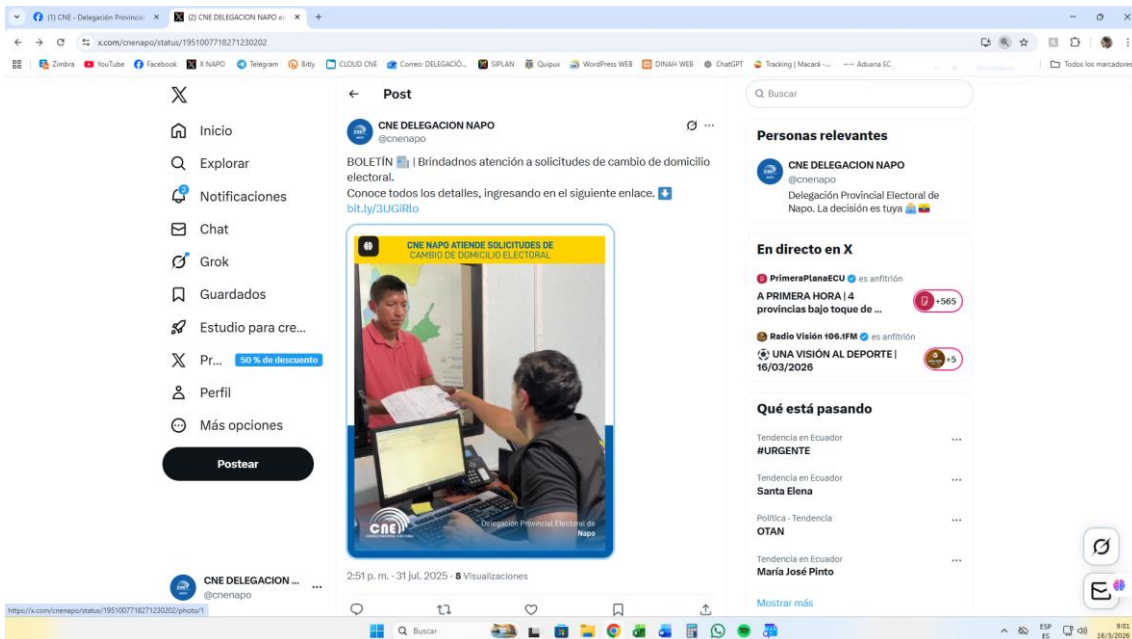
(1) CNE - Delegación Provincial ×
(2) CNE DELEGACION NAPO en ×
+

x.com/cnenapo/status/1951007718271230202

Zimbra YouTube Facebook X NAPO Telegram Bitly CLOUD CNE Correo: DELEGACIÓ... SIPLAN Quipux WordPress WEB DINAH WEB ChatGPT Tracking | Macará -... Aduana EC Todos los marcadores

Inicio
Explorar
Notificaciones
Chat
Grok
Guardados
Estudio para cre...
Pr... 50 % de descuento
Perfil
Más opciones
Postear

CNE DELEGACION ...
@cnenapo

Post

CNE DELEGACION NAPO
@cnenapo

BOLETÍN | Brindadnos atención a solicitudes de cambio de domicilio electoral.
Conoce todos los detalles, ingresando en el siguiente enlace.
bit.ly/3UGiRlo

CNE NAPO ATIENDE SOLICITUDES DE CAMBIO DE DOMICILIO ELECTORAL

CNE

Delegación Provincial Electoral de Napo

2:51 p. m. · 31 jul. 2025 · 8 Visualizaciones

Q Buscar

Personas relevantes

CNE DELEGACION NAPO
@cnenapo
Delegación Provincial Electoral de Napo. La decisión es tuya

En directo en X

PrimeraPlanaECU es anfitrión
A PRIMERA HORA | 4 provincias bajo toque de ...
+565

Radio Visión 106.1FM es anfitrión
UNA VISIÓN AL DEPORTE | 16/03/2026
+5

Qué está pasando

Tendencia en Ecuador
#URGENTE

Tendencia en Ecuador
Santa Elena

Política · Tendencia
OTAN

Tendencia en Ecuador
María José Pinto

Mostrar más

https://x.com/cnenapo/status/1951007718271230202/photo/1

Buscar

ESP ES
9:01
16/3/2026